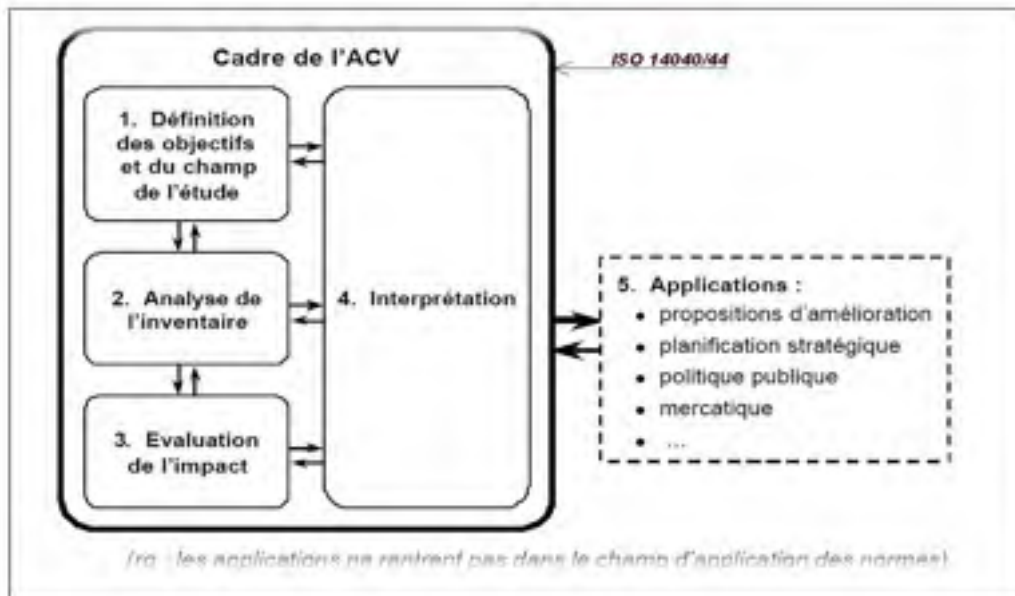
Cadre de l'ACV

ISO 14040/44

1. Définition des objectifs et du champ de l'étude

2. Analyse de l'inventaire

3. Evaluation de l'impact

4. Interprétation

5. Applications :
- propositions d'amélioration
- planification stratégique
- politique publique
- mercatique
- ...

(rq : les applications ne rentrent pas dans le champ d'application des normes)